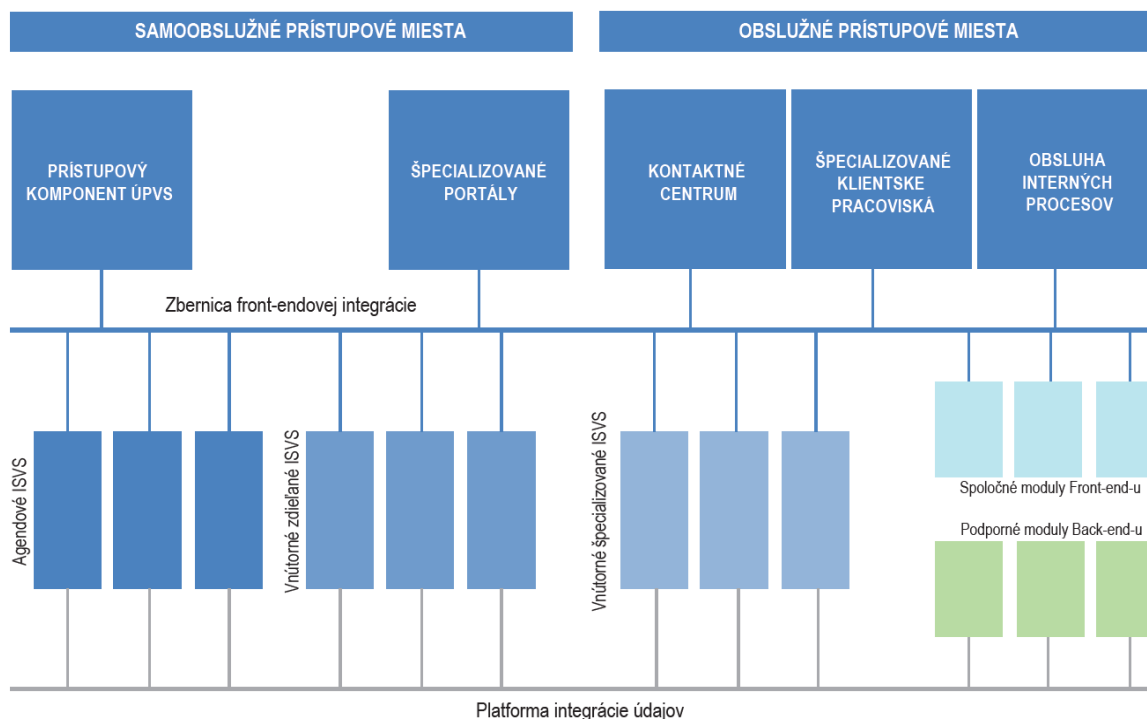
SAMOOBSLUŽNÉ PRÍSTUPOVÉ MIESTA

OBSLUŽNÉ PRÍSTUPOVÉ MIESTA

PRÍSTUPOVÝ KOMPONENT ÚPVS

ŠPECIALIZOVANÉ PORTÁLY

KONTAKTNÉ CENTRUM

ŠPECIALIZOVANÉ KLIENTSKE PRACOVISKÁ

OBSLUHA INTERNÝCH PROCESOV

Zbernica front-endovej integrácie

Agendové ISVS

Vnútorné zdieľané ISVS

Vnútorné špecializované ISVS

Spoločné moduly Front-end-u

Podporné moduly Back-end-u

Platforma integrácie údajov